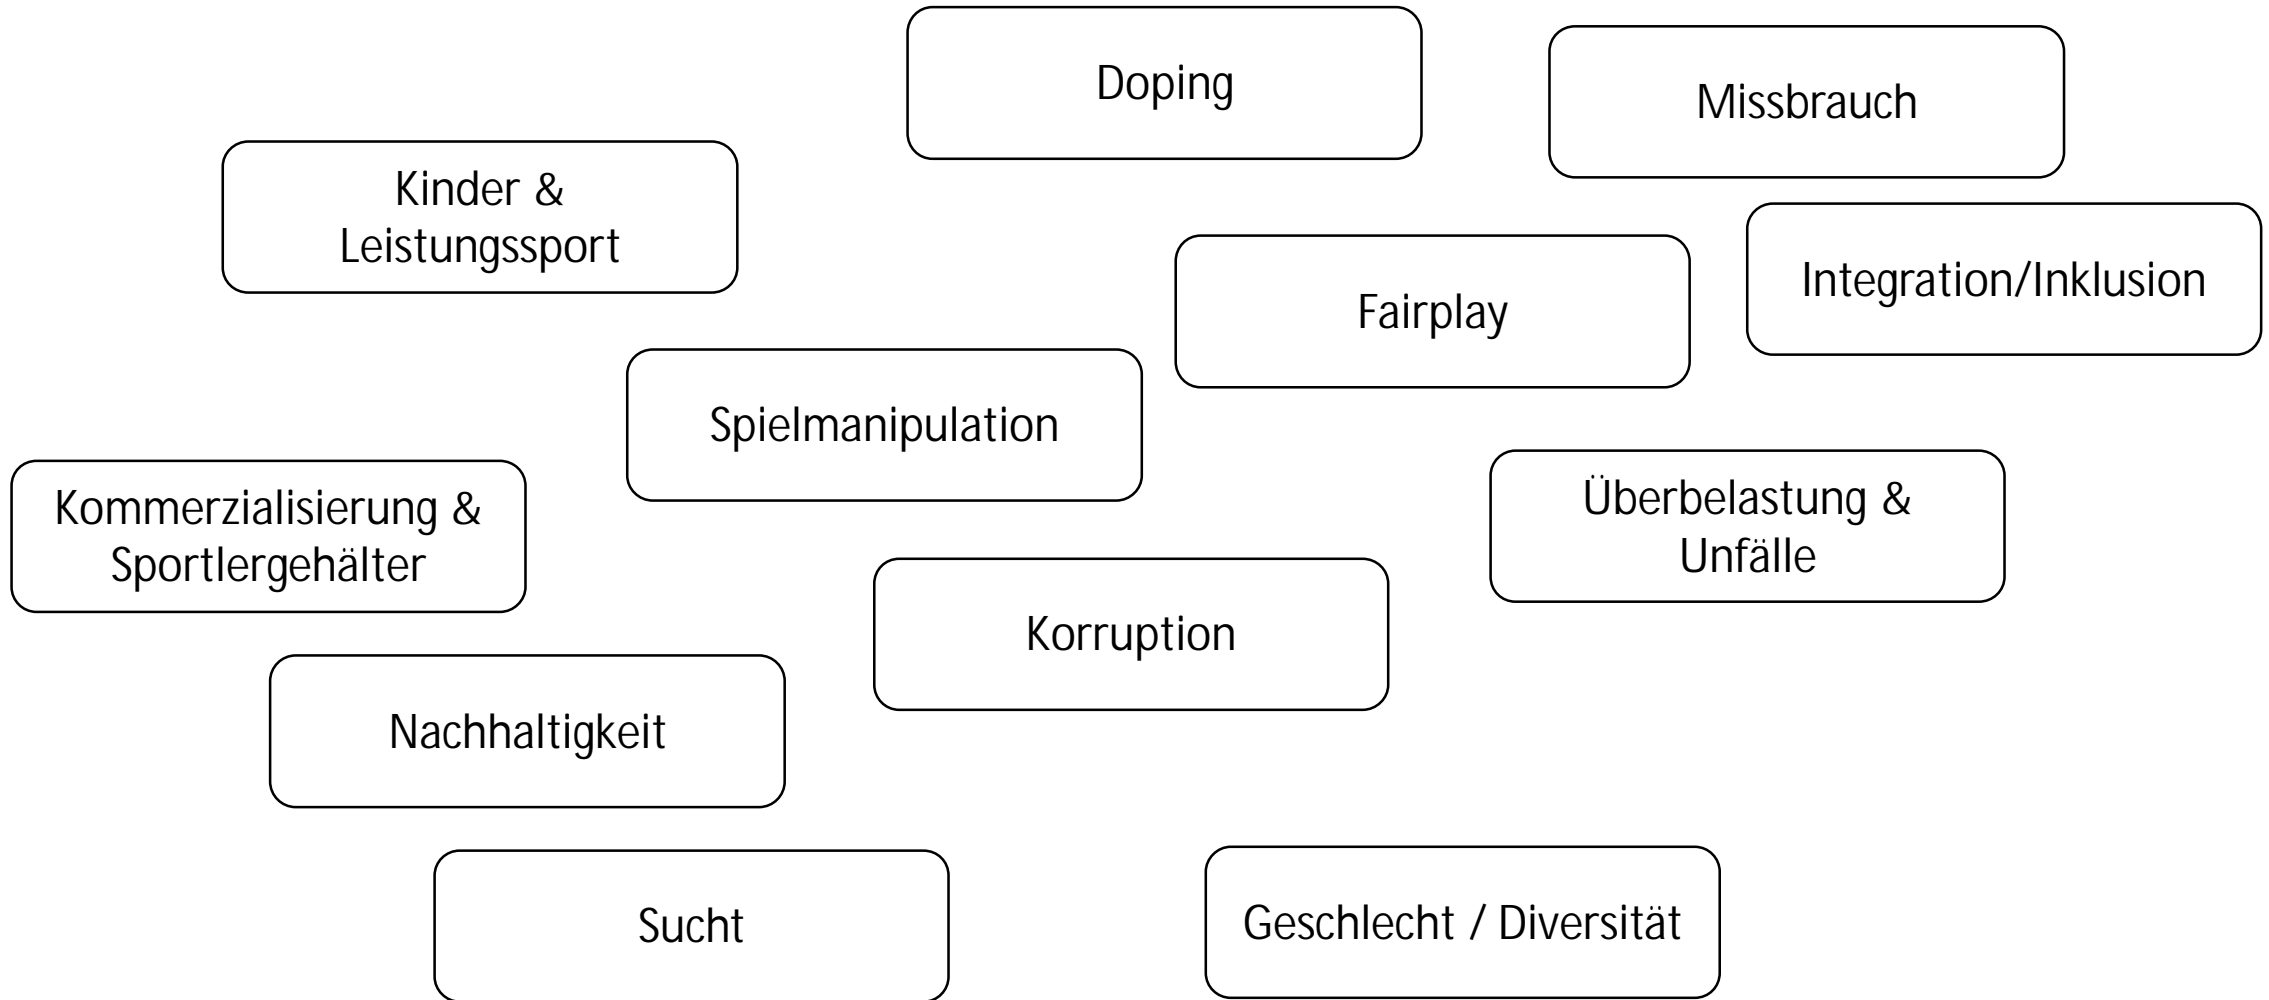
Doping

Missbrauch

Kinder & Leistungssport

Fairplay

Integration/Inklusion

Spielmanipulation

Kommerzialisierung & Sportlergehälter

Überbelastung & Unfälle

Korruption

Nachhaltigkeit

Sucht

Geschlecht / Diversität